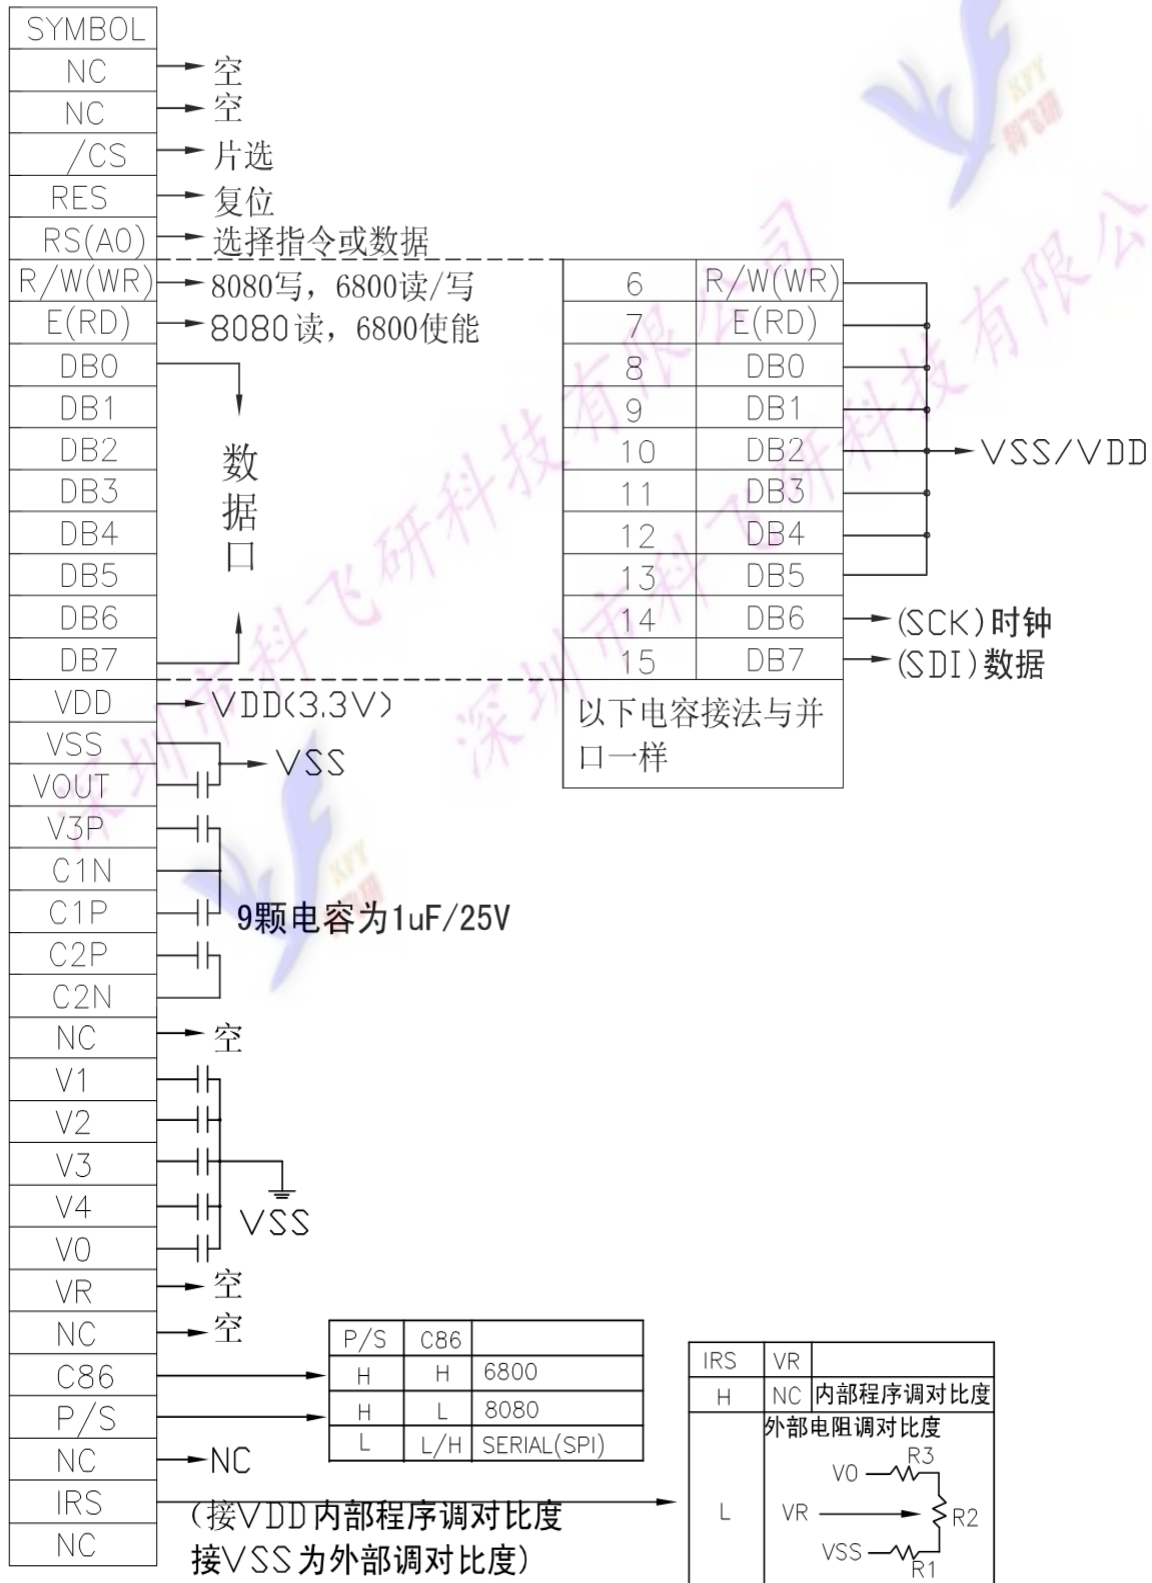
| SYMBOL |
|---|
| NC |
| NC |
| /CS |
| RES |
| RS(A0) |
| R/W(WR) |
| E(RD) |
| DB0 |
| DB1 |
| DB2 |
| DB3 |
| DB4 |
| DB5 |
| DB6 |
| DB7 |
| VDD |
| VSS |
| VOUT |
| V3P |
| C1N |
| C1P |
| C2P |
| C2N |
| NC |
| V1 |
| V2 |
| V3 |
| V4 |
| V0 |
| VR |
| NC |
| C86 |
| P/S |
| NC |
| IRS |
| NC |

空
空
片选
复位
选择指令或数据
8080写，6800读/写
8080读，6800使能
数据口

| 6 | R/W(WR) |
|---|---|
| 7 | E(RD) |
| 8 | DB0 |
| 9 | DB1 |
| 10 | DB2 |
| 11 | DB3 |
| 12 | DB4 |
| 13 | DB5 |
| 14 | DB6 |
| 15 | DB7 |

VSS/VDD
(SCK)时钟
(SDI)数据

以下电容接法与并口一样

VDD(3.3V)
VSS
9颗电容为1uF/25V
空
VSS
空
空
NC
(接VDD内部程序调对比度
接VSS为外部调对比度)

| P/S | C86 | |
|---|---|---|
| H | H | 6800 |
| H | L | 8080 |
| L | L/H | SERIAL(SPI) |

| IRS | VR | |
|---|---|---|
| H | NC | 内部程序调对比度 |
| L | | 外部电阻调对比度 V0 R3 VR R2 VSS R1 |

深圳市科飞研科技有限公司
深圳市科飞研科技有限公司
KFY 科飞研
KFY 科飞研